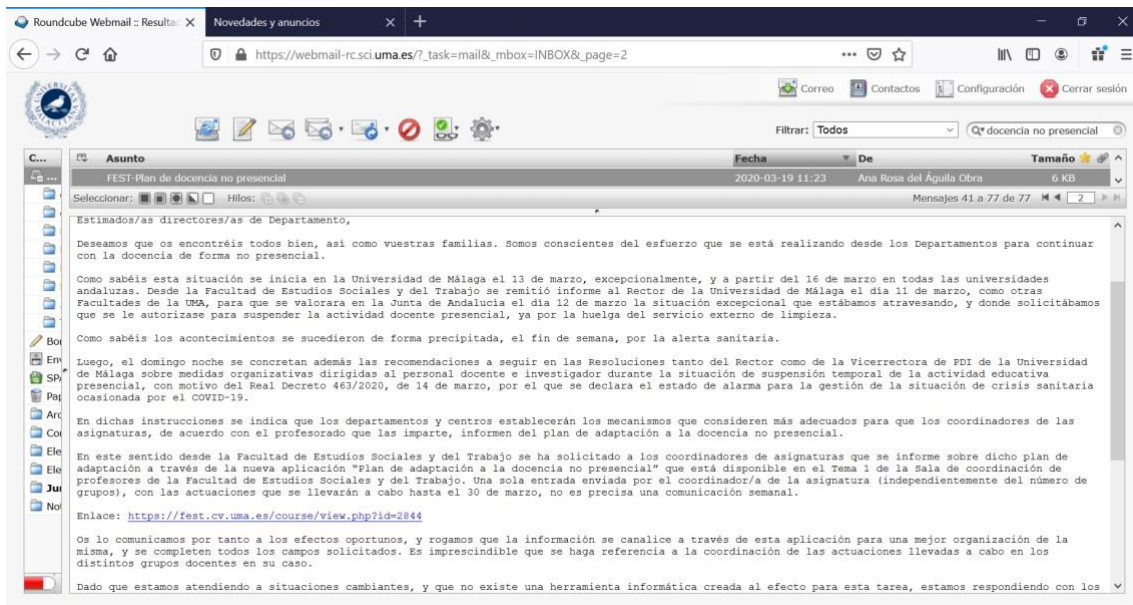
Roundcube Webmail :: Resulta
Novedades y anuncios

https://webmail-rc.sci.uma.es/?_task=mail&_mbox=INBOX&_page=2

Correo Contactos Configuración Cerrar sesión

Filtrar: Todos
docencia no presencial

C...
Asunto
Fecha
De
Tamaño

FEST-Plan de docencia no presencial 2020-03-19 11:23 Ana Rosa del Águila Obra 6 KB

Seleccionar:
Hilos:
Mensajes 41 a 77 de 77
2

Bor
Env
SP
Pap
Arc
Co
Ele
Ele
Jui
No

Estimados/as directores/as de Departamento,

Deseamos que os encontréis todos bien, así como vuestras familias. Somos conscientes del esfuerzo que se está realizando desde los Departamentos para continuar con la docencia de forma no presencial.

Como sabéis esta situación se inicia en la Universidad de Málaga el 13 de marzo, excepcionalmente, y a partir del 16 de marzo en todas las universidades andaluzas. Desde la Facultad de Estudios Sociales y del Trabajo se remitió informe al Rector de la Universidad de Málaga el día 11 de marzo, como otras Facultades de la UMA, para que se valorara en la Junta de Andalucía el día 12 de marzo la situación excepcional que estábamos atravesando, y donde solicitábamos que se le autorizase para suspender la actividad docente presencial, ya por la huelga del servicio externo de limpieza.

Como sabéis los acontecimientos se sucedieron de forma precipitada, el fin de semana, por la alerta sanitaria.

Luego, el domingo noche se concretan además las recomendaciones a seguir en las Resoluciones tanto del Rector como de la Vicerrectora de PDI de la Universidad de Málaga sobre medidas organizativas dirigidas al personal docente e investigador durante la situación de suspensión temporal de la actividad educativa presencial, con motivo del Real Decreto 463/2020, de 14 de marzo, por el que se declara el estado de alarma para la gestión de la situación de crisis sanitaria ocasionada por el COVID-19.

En dichas instrucciones se indica que los departamentos y centros establecerán los mecanismos que consideren más adecuados para que los coordinadores de las asignaturas, de acuerdo con el profesorado que las imparte, informen del plan de adaptación a la docencia no presencial.

En este sentido desde la Facultad de Estudios Sociales y del Trabajo se ha solicitado a los coordinadores de asignaturas que se informe sobre dicho plan de adaptación a través de la nueva aplicación "Plan de adaptación a la docencia no presencial" que está disponible en el Tema 1 de la Sala de coordinación de profesores de la Facultad de Estudios Sociales y del Trabajo. Una sola entrada enviada por el coordinador/a de la asignatura (independientemente del número de grupos), con las actuaciones que se llevarán a cabo hasta el 30 de marzo, no es precisa una comunicación semanal.

Enlace: https://fest.cv.uma.es/course/view.php?id=2844

Os lo comunicamos por tanto a los efectos oportunos, y rogamos que la información se canalice a través de esta aplicación para una mejor organización de la misma, y se completen todos los campos solicitados. Es imprescindible que se haga referencia a la coordinación de las actuaciones llevadas a cabo en los distintos grupos docentes en su caso.

Dado que estamos atendiendo a situaciones cambiantes, y que no existe una herramienta informática creada al efecto para esta tarea, estamos respondiendo con los